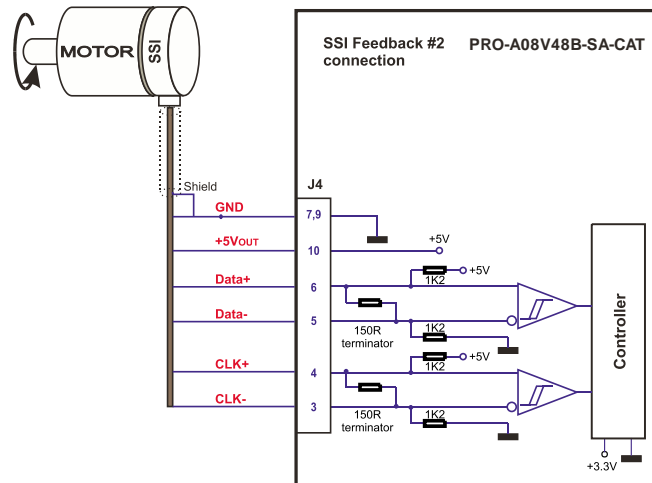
MOTOR

SSI

SSI Feedback #2 connection

PRO-A08V48B-SA-CAT

Shield

J4

GND

7,9

$+5V_{OUT}$

10

+5V

Data+

6

+5V

1K2

Data-

5

150R terminator

1K2

CLK+

4

+5V

1K2

CLK-

3

150R terminator

1K2

Controller

+3.3V